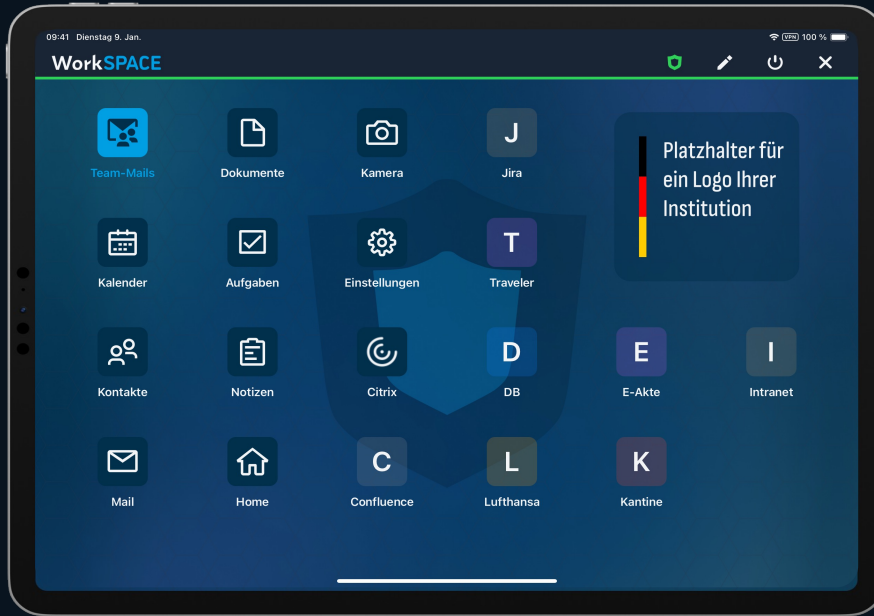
09:41 Dienstag 9. Jan.

VPN 100 %

WorkSPACE

Team-Mails

Dokumente

Kamera

J

Jira

Platzhalter für ein Logo Ihrer Institution

Kalender

Aufgaben

Einstellungen

T

Traveler

Kontakte

Notizen

Citrix

D

DB

E

E-Akte

I

Intranet

Mail

Home

C

Confluence

L

Lufthansa

K

Kantine